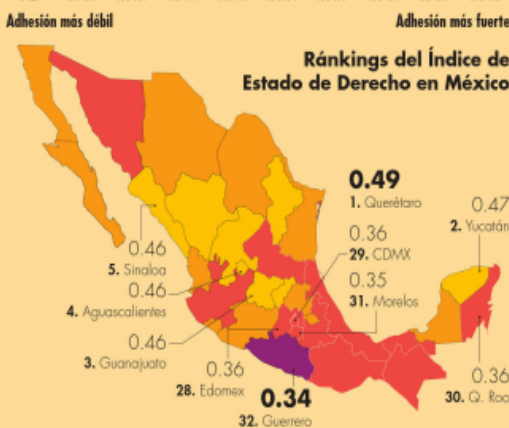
Adhesión más débil
Adhesión más fuerte

Ránkings del Índice de Estado de Derecho en México

0.49
1. Querétaro

0.47
2. Yucatán

0.36
29. CDMX

0.35
31. Morelos

0.46
5. Sinaloa

0.46
4. Aguascalientes

0.46
3. Guanajuato

0.36
28. Edomex

0.34
32. Guerrero

0.36
30. Q. Roo